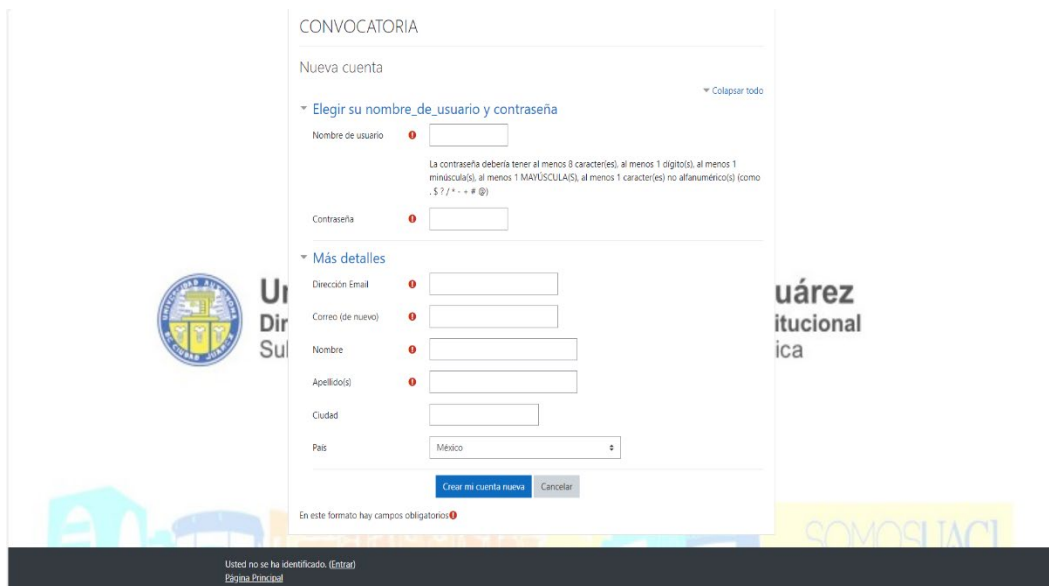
CONVOCATORIA

Nueva cuenta

Colapsar todo

Elegir su nombre_de_usuario y contraseña

Nombre de usuario

La contraseña debería tener al menos 8 caracter(es), al menos 1 dígito(s), al menos 1 minúscula(s), al menos 1 MAYÚSCULA(S), al menos 1 caracter(es) no alfanumérico(s) (como . $ ? / * - + # @)

Contraseña

Más detalles

Dirección Email

Correo (de nuevo)

Nombre

Apellido(s)

Ciudad

País
México

Crear mi cuenta nueva
Cancelar

En este formato hay campos obligatorios

Un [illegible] uárez
Dir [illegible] itucional
Sul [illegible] ica

SOMOSUACJ

Usted no se ha identificado. (Entrar)
Página Principal